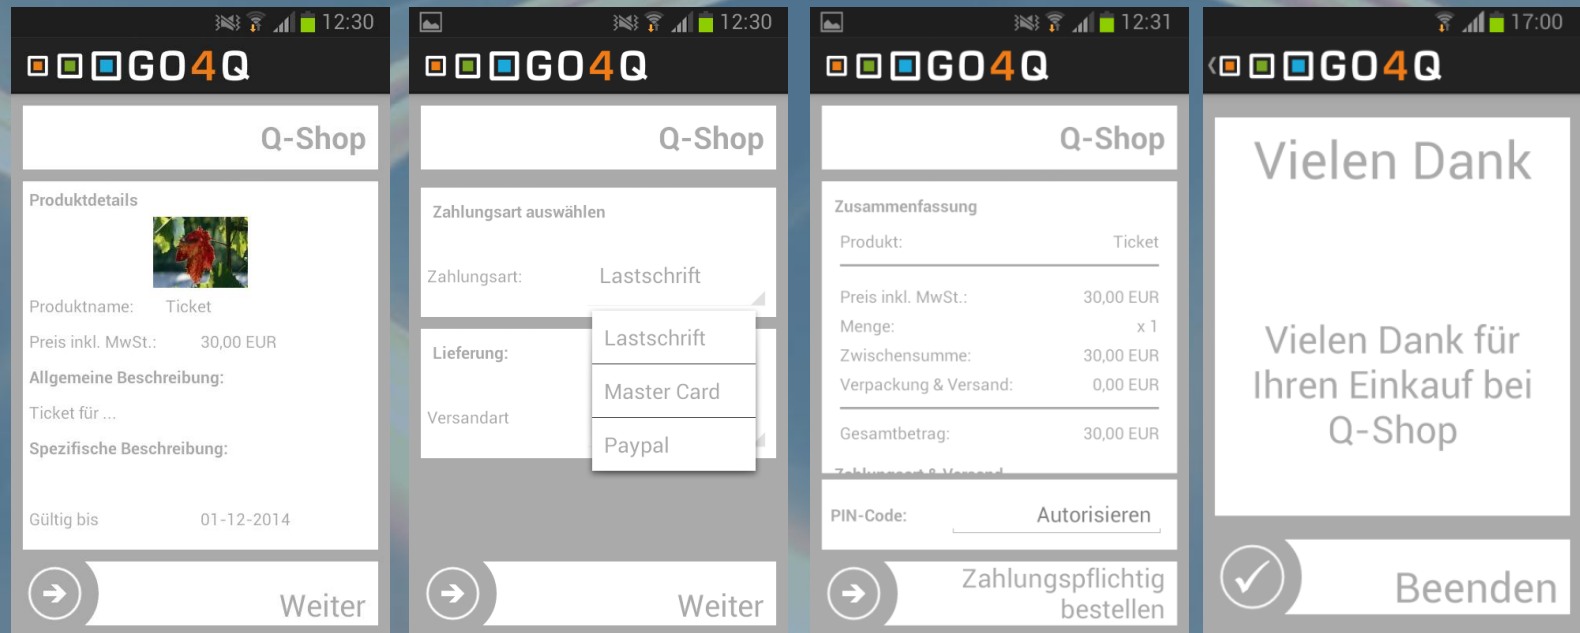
12:30
GO4Q
Q-Shop
Produktdetails
Produktname: Ticket
Preis inkl. MwSt.: 30,00 EUR
Allgemeine Beschreibung:
Ticket für ...
Spezifische Beschreibung:
Gültig bis 01-12-2014
Weiter

12:30
GO4Q
Q-Shop
Zahlungsart auswählen
Zahlungsart: Lastschrift
Lieferung:
Versandart
Lastschrift
Master Card
Paypal
Weiter

12:31
GO4Q
Q-Shop
Zusammenfassung
Produkt: Ticket
Preis inkl. MwSt.: 30,00 EUR
Menge: x 1
Zwischensumme: 30,00 EUR
Verpackung & Versand: 0,00 EUR
Gesamtbetrag: 30,00 EUR
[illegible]
PIN-Code: Autorisieren
Zahlungspflichtig bestellen

17:00
GO4Q
Vielen Dank
Vielen Dank für Ihren Einkauf bei Q-Shop
Beenden